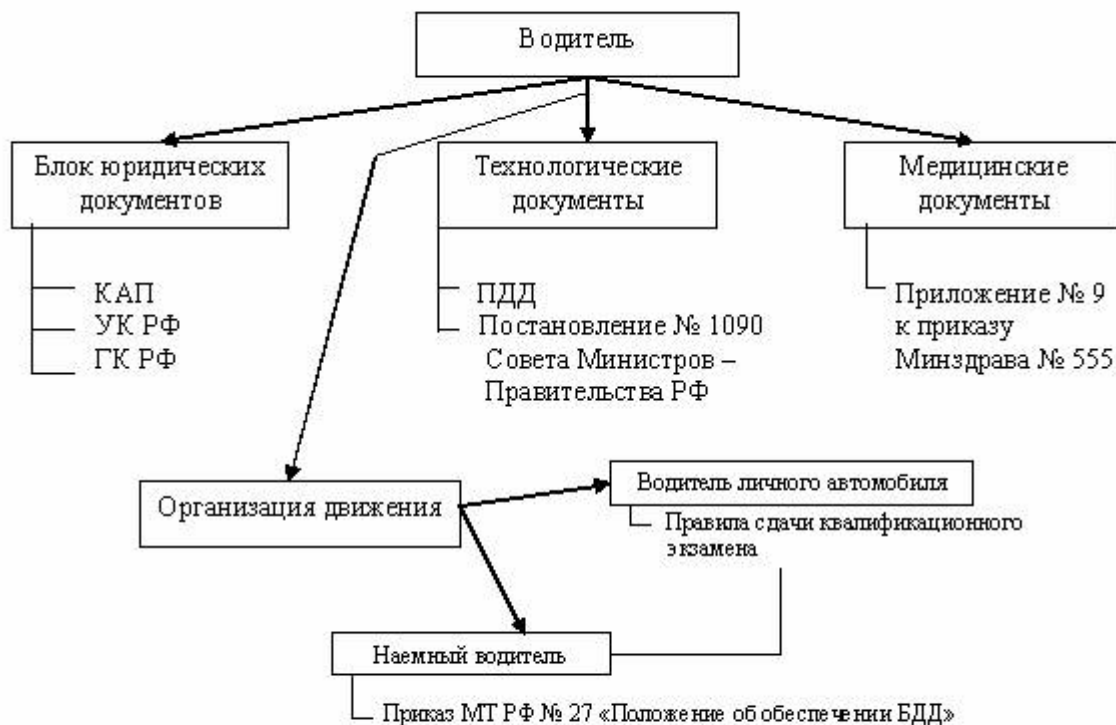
Водитель

Блок юридических документов

КАП
УК РФ
ГК РФ

Технологические документы

ПДД
Постановление № 1090 Совета Министров – Правительства РФ

Медицинские документы

Приложение № 9 к приказу Минздрава № 555

Организация движения

Водитель личного автомобиля

Правила сдачи квалификационного экзамена

Наемный водитель

Приказ МТ РФ № 27 «Положение об обеспечении БДД»